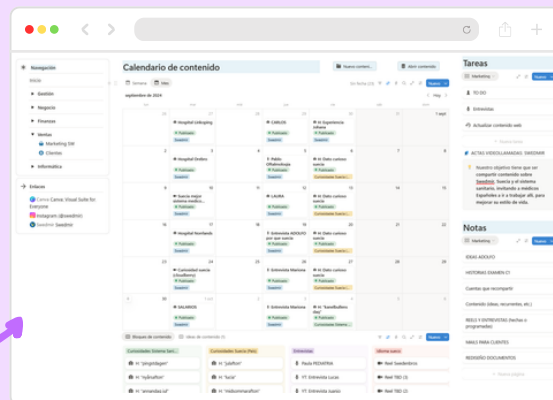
Navegación
Inicio
Gestión
Negocio
Finanzas
Ventas
Marketing SW
Clientes
Informática
Enlaces
Canva Canva: Visual Suite for Everyone
Instagram (@swedmn)
Swedmin Swedmin

Calendario de contenido
Nuevo contenido
Abrir contenido
Semana
Mes
septiembre de 2024
Hoy
Hospital Lifestyle
CARLOS
Experiencia
Hospital Ondes
Pablo
LAURA
Dato curioso
Hospital Nombre
Entrevista
Curiosidad
SALARIOS
Bloques de contenido
Ideas de contenido
"simulación"
"hybridfun"
"la salud"
Pablo PROMOCIÓN
Entrevista Lucas
Reel Swedmin
Reel TBD

Tareas
Marketing
Nuevo
TO-DO
Entrevistas
Actualizar contenido web
Nuestro objetivo tiene que ser compartir contenido sobre Swedmin, Suecia y el sistema sanitario, invitando a médicos Españoles a ir a trabajar allí, para mejorar su estilo de vida.

Notas
Marketing
Nuevo
IDEAS ADOLFO
HISTORIAS (GAMEN C)
Cuentas que recompartir
Contenido (ideas, recurrentes, etc.)
REELS Y ENTREVISTAS (hechos o programados)
MAILS PARA CLIENTES
REDISEÑO DOCUMENTOS
Nueva página